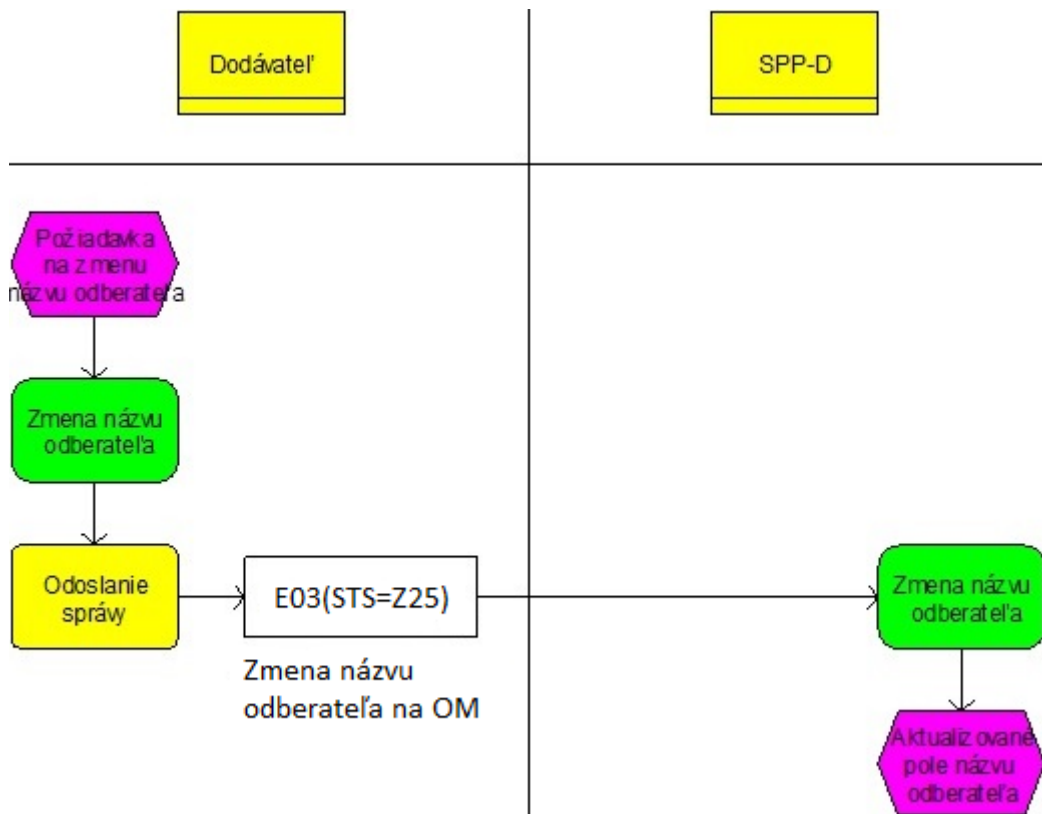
Dodávateľ

SPP-D

Požiadavka na zmenu názvu odberateľa

Zmena názvu odberateľa

Odoslanie správy

E03(STS=Z25)

Zmena názvu odberateľa na OM

Zmena názvu odberateľa

Aktualizované pole názvu odberateľa